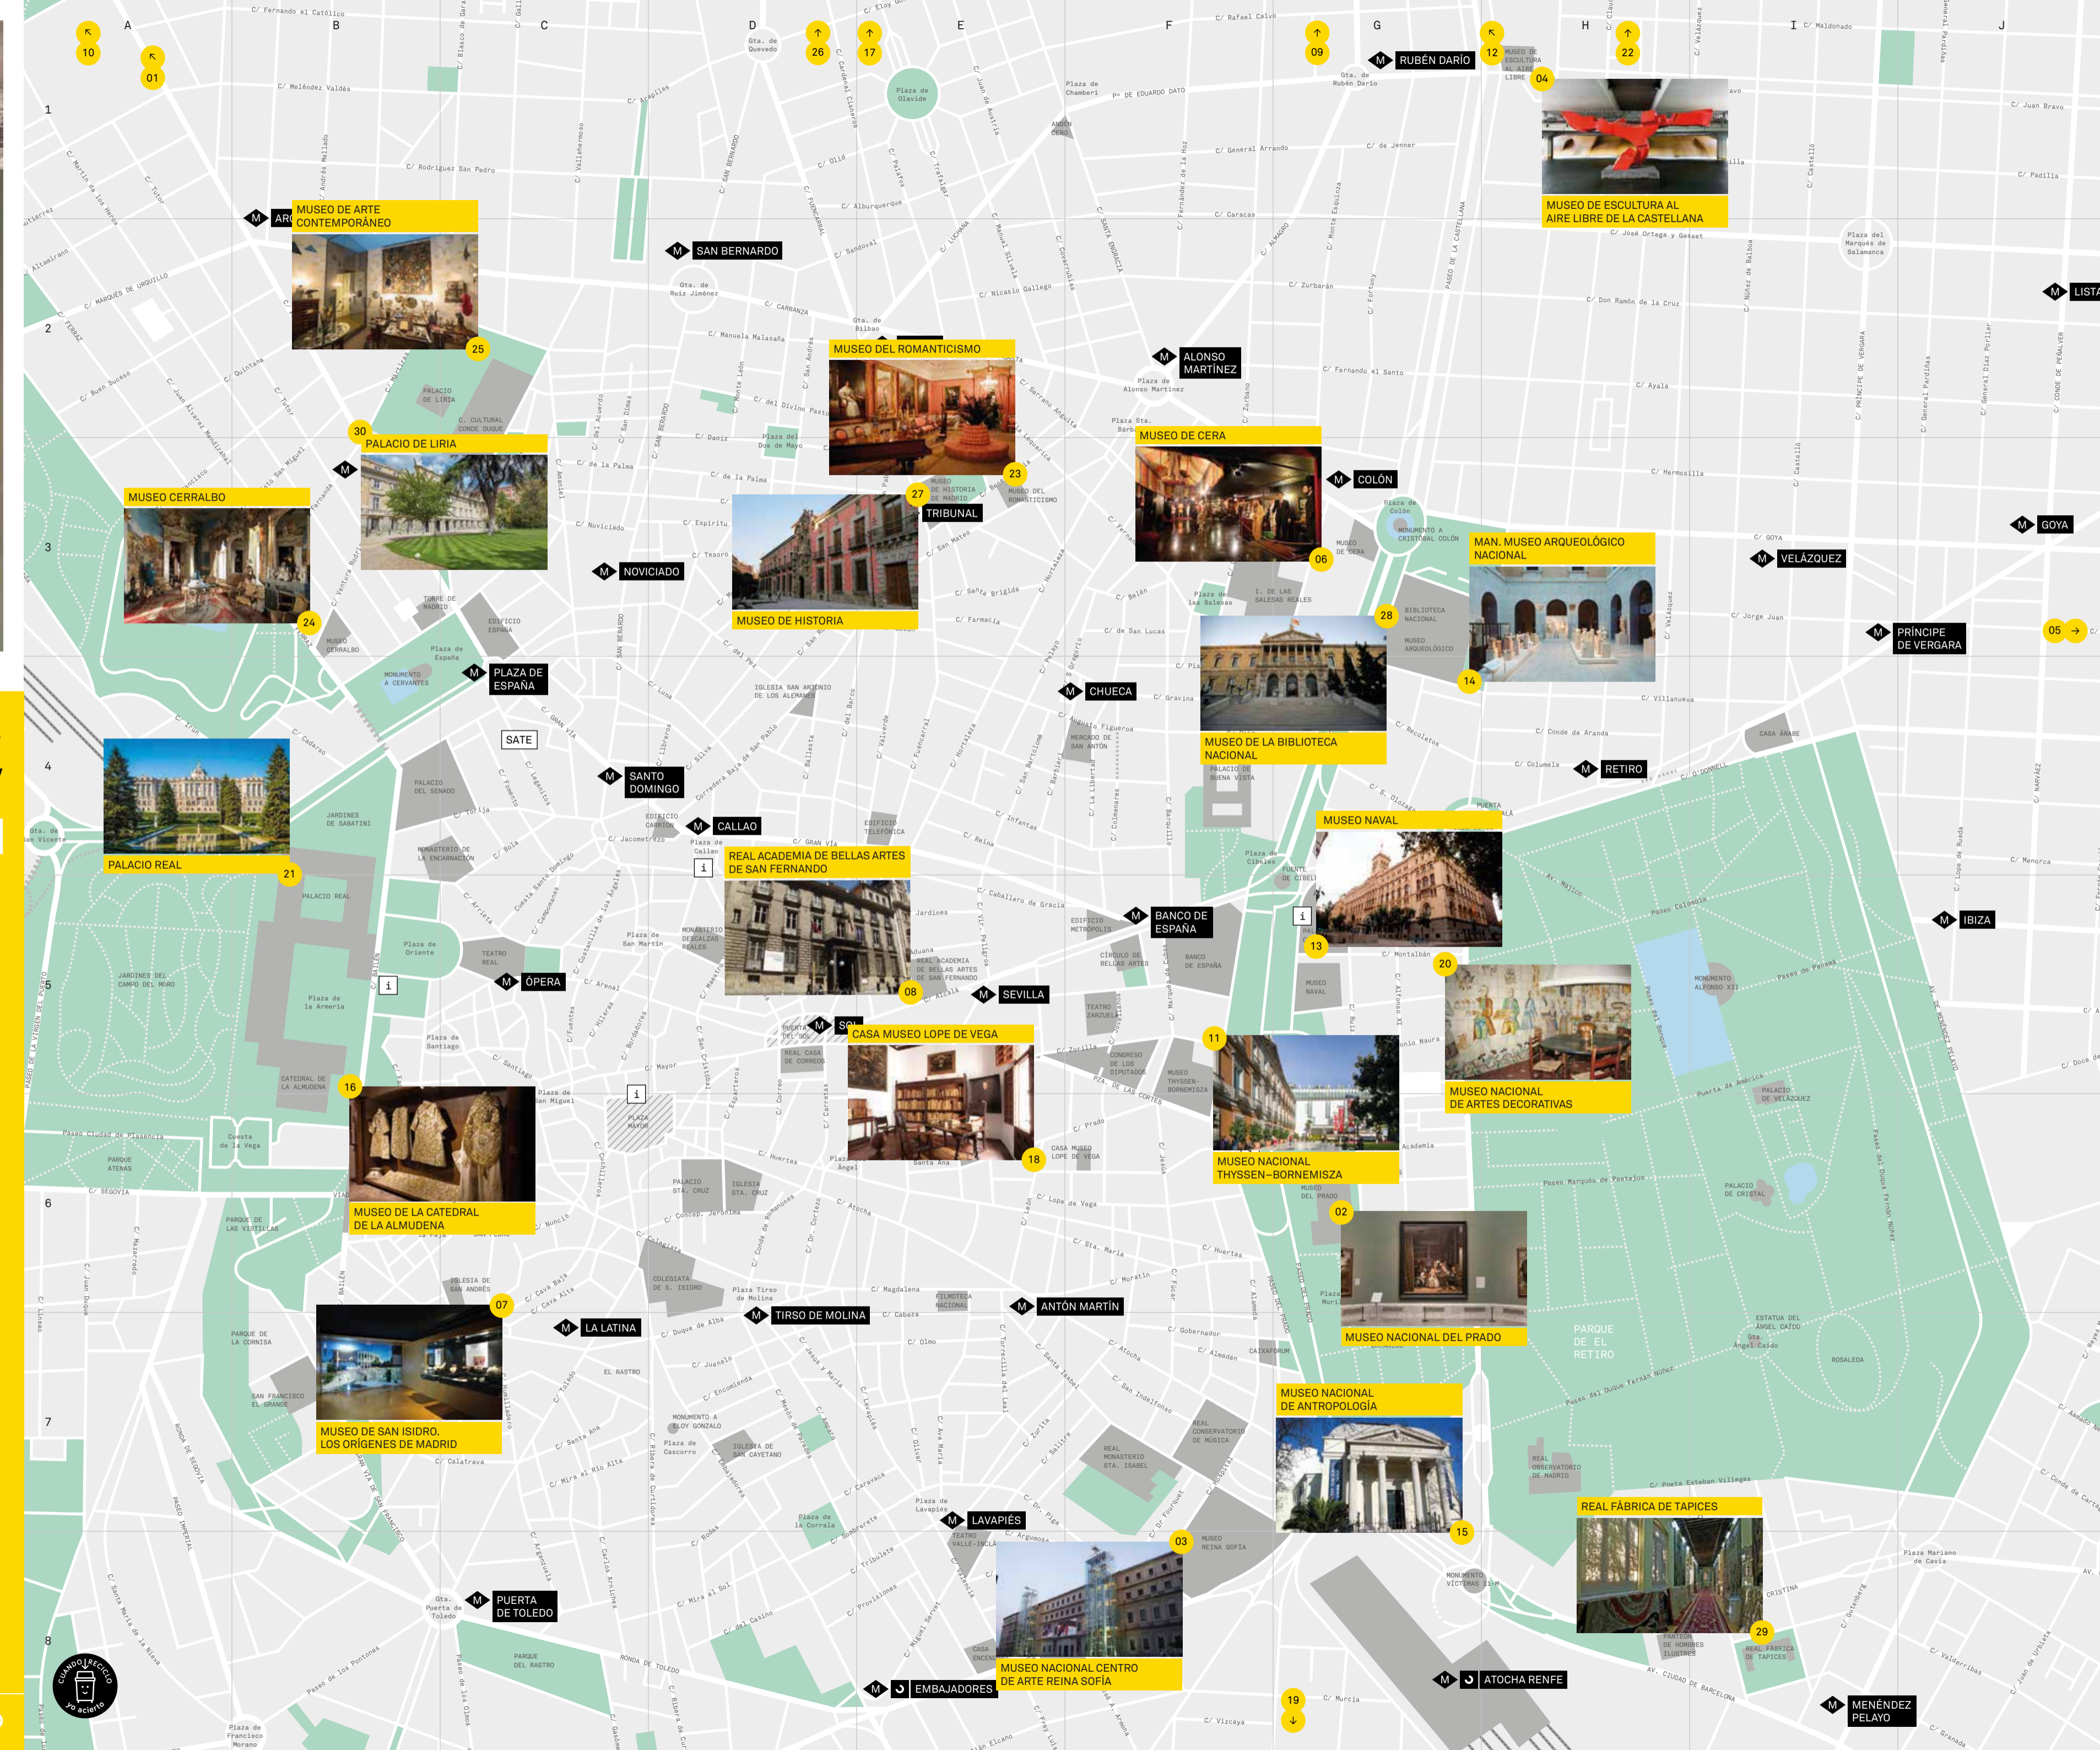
A B C D E F G H I J

1 2 3 4 5 6 7 8

10 01 26 17 09 12 22

RUBÉN DARÍO

04

MUSEO DE ESCULTURA AL AIRE LIBRE DE LA CASTELLANA

MUSEO DE ARTE CONTEMPORÁNEO

25

SAN BERNARDO

MUSEO DEL ROMANTICISMO

23

ALONSO MARTÍNEZ

30

PALACIO DE LIRIA

MUSEO CERRALBO

24

27

TRIBUNAL

MUSEO DE HISTORIA

NOVICIADO

MUSEO DE CERA

06

COLÓN

MAN. MUSEO ARQUEOLÓGICO NACIONAL

GOYA

VELÁZQUEZ

LISTA

28

14

PRÍNCIPE DE VERGARA

05

PLAZA DE ESPAÑA

CHUECA

MUSEO DE LA BIBLIOTECA NACIONAL

RETIRO

SATE

SANTO DOMINGO

PALACIO REAL

21

CALLAO

REAL ACADEMIA DE BELLAS ARTES DE SAN FERNANDO

MUSEO NAVAL

BANCO DE ESPAÑA

13

IBIZA

08

SEVILLA

20

ÓPERA

CASA MUSEO LOPE DE VEGA

11

MUSEO NACIONAL DE ARTES DECORATIVAS

16

18

MUSEO NACIONAL THYSSEN-BORNEMISZA

MUSEO DE LA CATEDRAL DE LA ALMUDENA

02

07

LA LATINA

TIRSO DE MOLINA

ANTÓN MARTÍN

MUSEO NACIONAL DEL PRADO

MUSEO DE SAN ISIDRO. LOS ORÍGENES DE MADRID

MUSEO NACIONAL DE ANTROPOLOGÍA

PARQUE DE EL RETIRO

REAL FÁBRICA DE TAPICES

LAVAPIÉS

15

03

PUERTA DE TOLEDO

29

MUSEO NACIONAL CENTRO DE ARTE REINA SOFÍA

EMBAJADORES

ATOCHA RENFE

19

MENÉNDEZ PELAYO

CUANDO RECICLO yo acierto